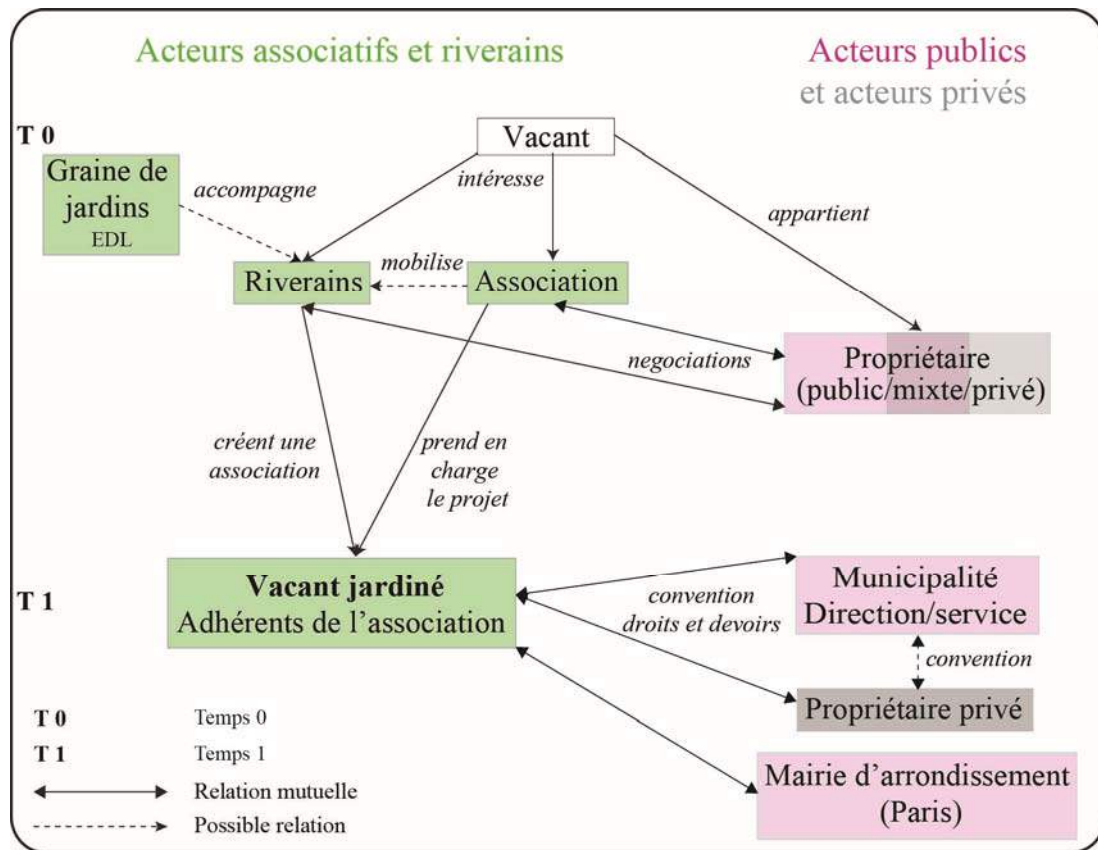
Acteurs associatifs et riverains

Acteurs publics
et acteurs privés

T 0

Vacant

Graine de jardins
EDL

accompagne

intéresse

appartient

Riverains

mobilise

Association

negociations

Propriétaire
(public/mixte/privé)

créent une association

prend en charge le projet

T 1

Vacant jardiné
Adhérents de l'association

convention
droits et devoirs

Municipalité
Direction/service

convention

Propriétaire privé

Mairie d'arrondissement
(Paris)

T 0 Temps 0
T 1 Temps 1
Relation mutuelle
Possible relation